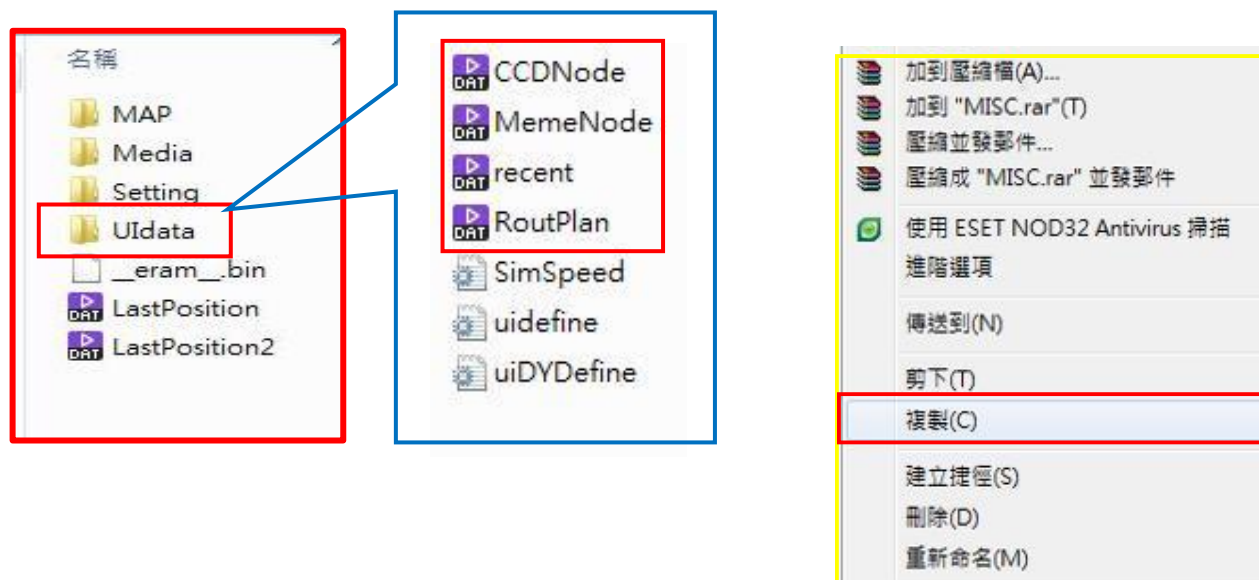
名稱

MAP

Media

Setting

UIdata

__eram__.bin

DAT LastPosition

DAT LastPosition2

DAT CCDNode

DAT MemeNode

DAT recent

DAT RoutPlan

SimSpeed

uidefine

uiDYDefine

加到壓縮檔(A)...

加到 "MISC.rar"(T)

壓縮並發郵件...

壓縮成 "MISC.rar" 並發郵件

使用 ESET NOD32 Antivirus 掃描

進階選項

傳送到(N)

剪下(T)

複製(C)

建立捷徑(S)

刪除(D)

重新命名(M)